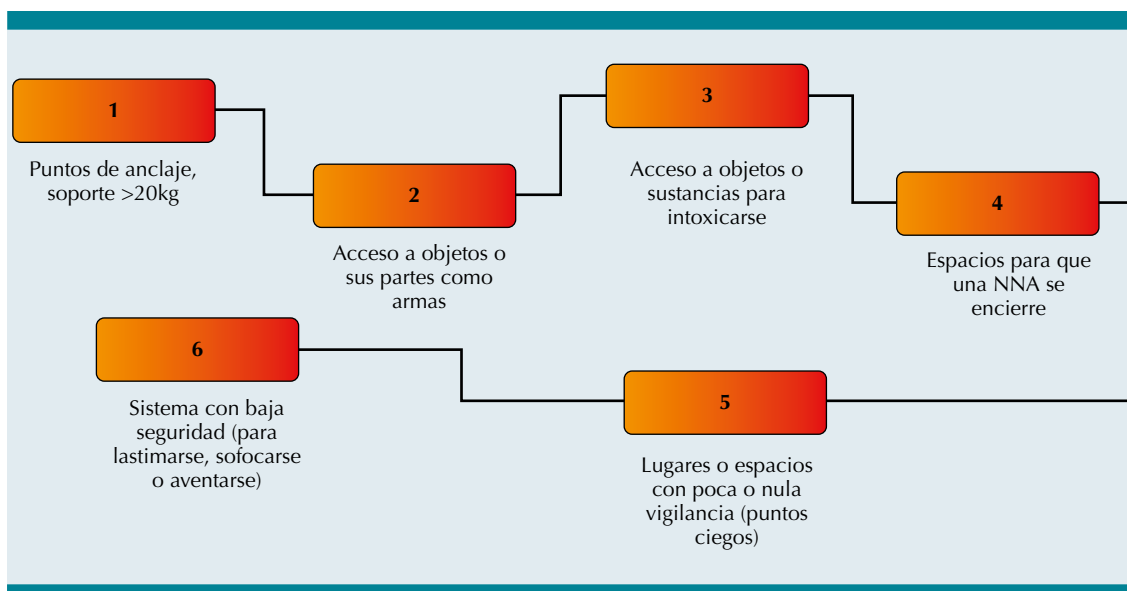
1

Puntos de anclaje, soporte >20kg

2

Acceso a objetos o sus partes como armas

3

Acceso a objetos o sustancias para intoxicarse

4

Espacios para que una NNA se encierre

6

Sistema con baja seguridad (para lastimarse, sofocarse o aventarse)

5

Lugares o espacios con poca o nula vigilancia (puntos ciegos)